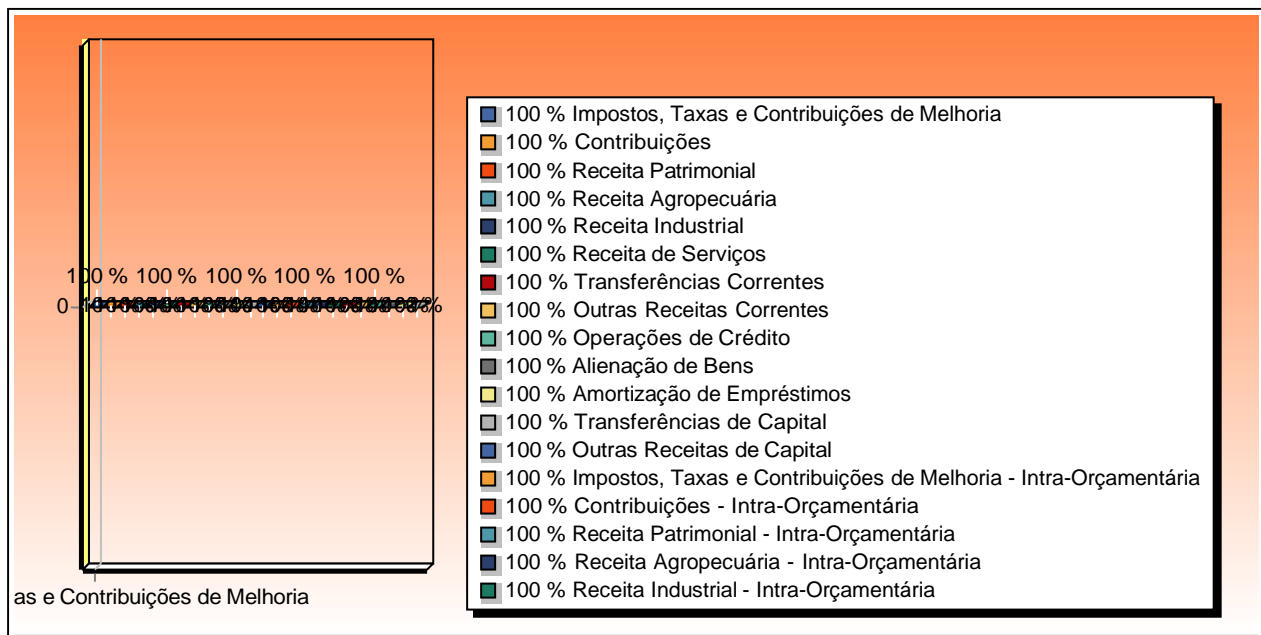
100 % 100 % 100 % 100 % 100 %

0 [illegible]

as e Contribuições de Melhoria

100 % Impostos, Taxas e Contribuições de Melhoria
100 % Contribuições
100 % Receita Patrimonial
100 % Receita Agropecuária
100 % Receita Industrial
100 % Receita de Serviços
100 % Transferências Correntes
100 % Outras Receitas Correntes
100 % Operações de Crédito
100 % Alienação de Bens
100 % Amortização de Empréstimos
100 % Transferências de Capital
100 % Outras Receitas de Capital
100 % Impostos, Taxas e Contribuições de Melhoria - Intra-Orçamentária
100 % Contribuições - Intra-Orçamentária
100 % Receita Patrimonial - Intra-Orçamentária
100 % Receita Agropecuária - Intra-Orçamentária
100 % Receita Industrial - Intra-Orçamentária